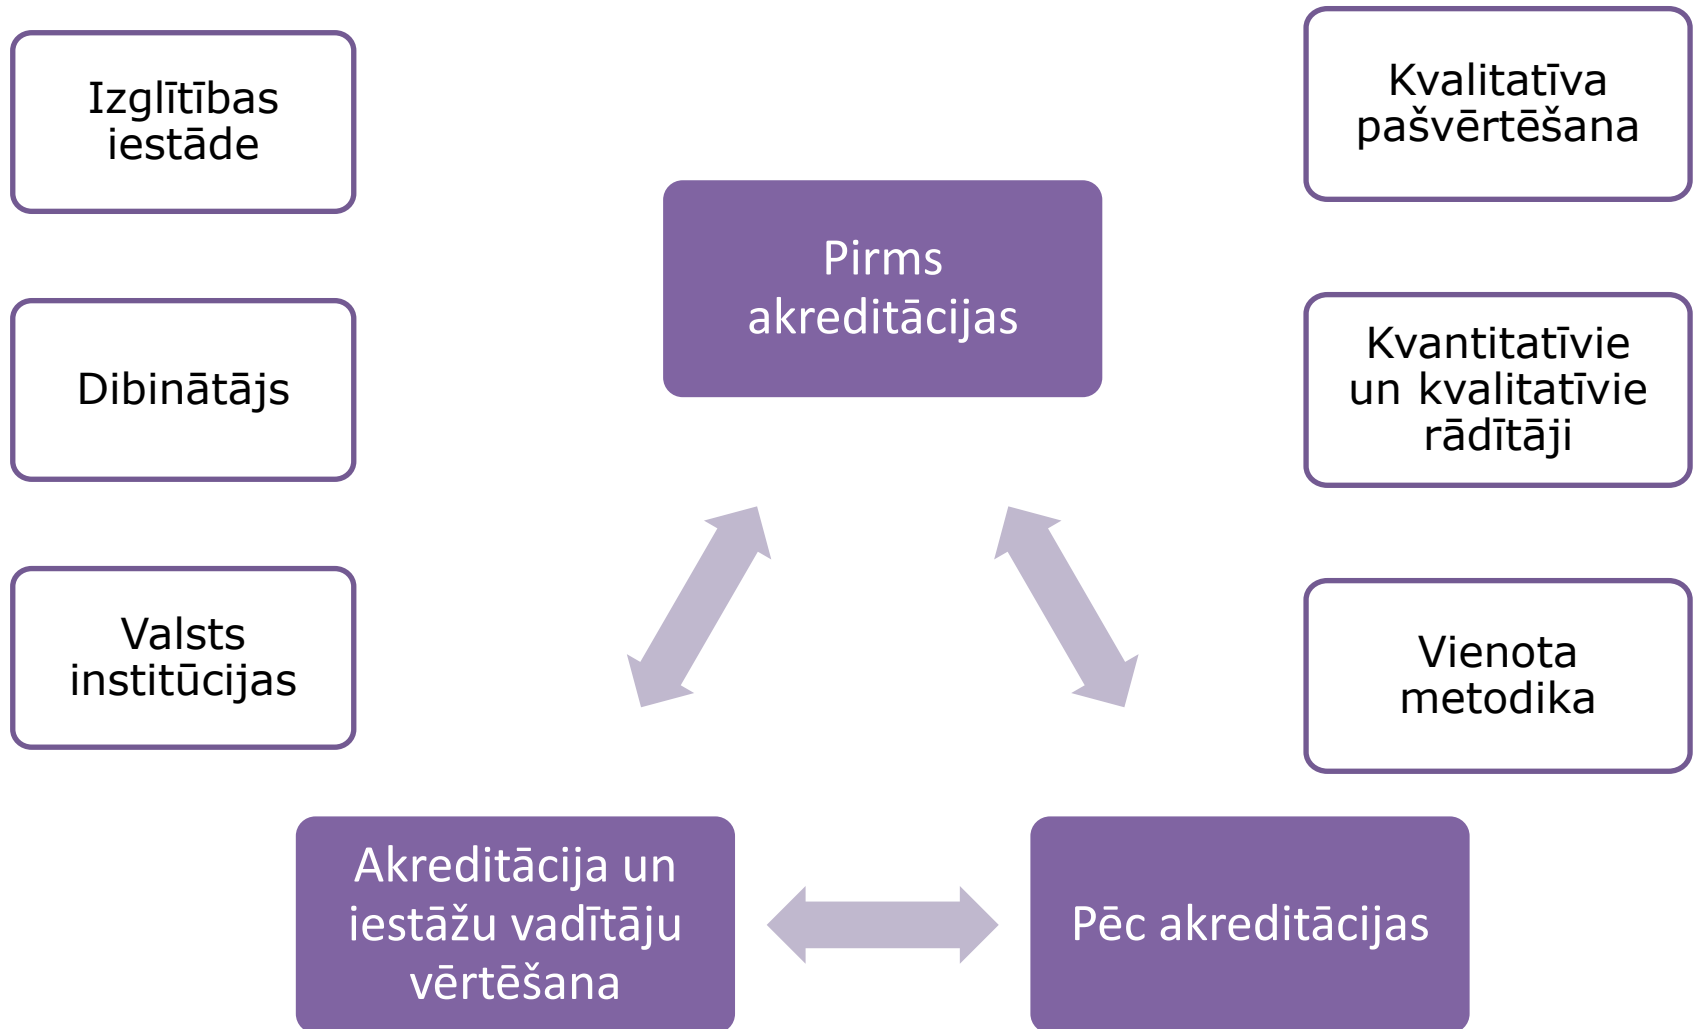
Izglītības iestāde

Dibinātājs

Valsts institūcijas

Pirms akreditācijas

Kvalitatīva pašvērtēšana

Kvantitatīvie un kvalitatīvie rādītāji

Vienota metodika

Akreditācija un iestāžu vadītāju vērtēšana

Pēc akreditācijas